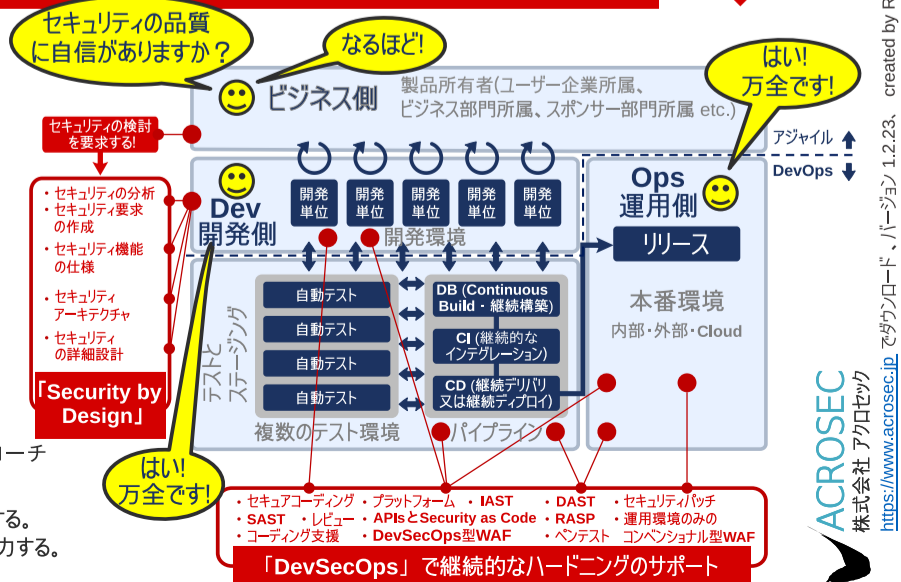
セキュリティの品質に自信がありますか？

なるほど!

はい!
万全です!

ビジネス側

製品所有者(ユーザー企業所属、ビジネス部門所属、スポンサー部門所属 etc.)

セキュリティの検討を要求する!

アジャイル
DevOps

・セキュリティの分析
・セキュリティ要求の作成
・セキュリティ機能の仕様
・セキュリティアーキテクチャ
・セキュリティの詳細設計

「Security by Design」

Dev
開発側

開発単位
開発単位
開発単位
開発単位
開発単位

開発環境

Ops
運用側

リリース

本番環境
内部・外部・Cloud

テストとステージング

自動テスト
自動テスト
自動テスト
自動テスト

複数のテスト環境

DB (Continuous Build・継続構築)

CI (継続的なインテグレーション)

CD (継続デリバリ又は継続ディプロイ)

パイプライン

はい!
万全です!

・セキュアコーディング
・SAST ・レビュー
・コーディング支援
・プラットフォーム ・IAST
・APIsとSecurity as Code
・DevSecOps型WAF
・DAST
・RASP
・ペンテスト
・セキュリティパッチ
・運用環境のみの
コンベンショナル型WAF

「DevSecOps」で継続的なハードニングのサポート

ーチ
する。
カする。

ACROSEC
株式会社 アクロセック
https://www.acrosec.jp でダウンロード、バージョン 1.2.23、created by R